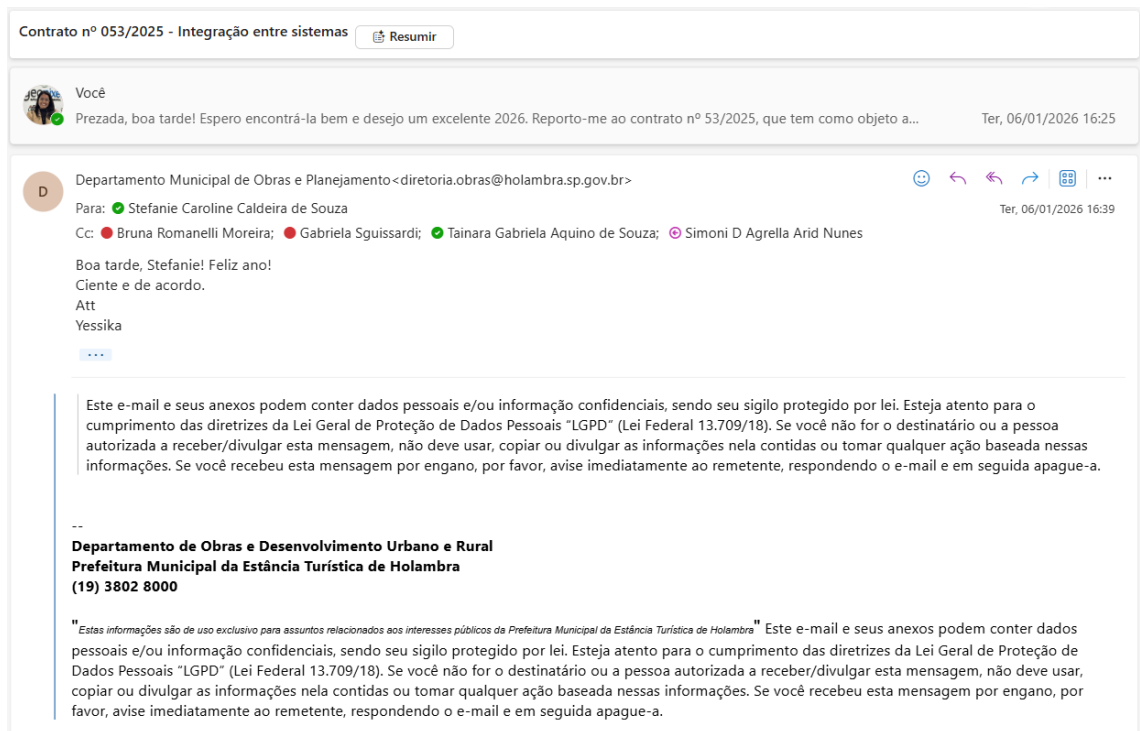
Contrato nº 053/2025 - Integração entre sistemas
Resumir

Você
Prezada, boa tarde! Espero encontrá-la bem e desejo um excelente 2026. Reporto-me ao contrato nº 53/2025, que tem como objeto a...
Ter, 06/01/2026 16:25

D
Departamento Municipal de Obras e Planejamento<diretoria.obras@holambra.sp.gov.br>
Para: Stefanie Caroline Caldeira de Souza
Ter, 06/01/2026 16:39
Cc: Bruna Romanelli Moreira; Gabriela Sguissardi; Tainara Gabriela Aquino de Souza; Simoni D Agrella Arid Nunes

Boa tarde, Stefanie! Feliz ano!
Ciente e de acordo.
Att
Yessika

Este e-mail e seus anexos podem conter dados pessoais e/ou informação confidenciais, sendo seu sigilo protegido por lei. Esteja atento para o cumprimento das diretrizes da Lei Geral de Proteção de Dados Pessoais "LGPD" (Lei Federal 13.709/18). Se você não for o destinatário ou a pessoa autorizada a receber/divulgar esta mensagem, não deve usar, copiar ou divulgar as informações nela contidas ou tomar qualquer ação baseada nessas informações. Se você recebeu esta mensagem por engano, por favor, avise imediatamente ao remetente, respondendo o e-mail e em seguida apague-a.

--
**Departamento de Obras e Desenvolvimento Urbano e Rural**
**Prefeitura Municipal da Estância Turística de Holambra**
**(19) 3802 8000**

"Estas informações são de uso exclusivo para assuntos relacionados aos interesses públicos da Prefeitura Municipal da Estância Turística de Holambra" Este e-mail e seus anexos podem conter dados pessoais e/ou informação confidenciais, sendo seu sigilo protegido por lei. Esteja atento para o cumprimento das diretrizes da Lei Geral de Proteção de Dados Pessoais "LGPD" (Lei Federal 13.709/18). Se você não for o destinatário ou a pessoa autorizada a receber/divulgar esta mensagem, não deve usar, copiar ou divulgar as informações nela contidas ou tomar qualquer ação baseada nessas informações. Se você recebeu esta mensagem por engano, por favor, avise imediatamente ao remetente, respondendo o e-mail e em seguida apague-a.